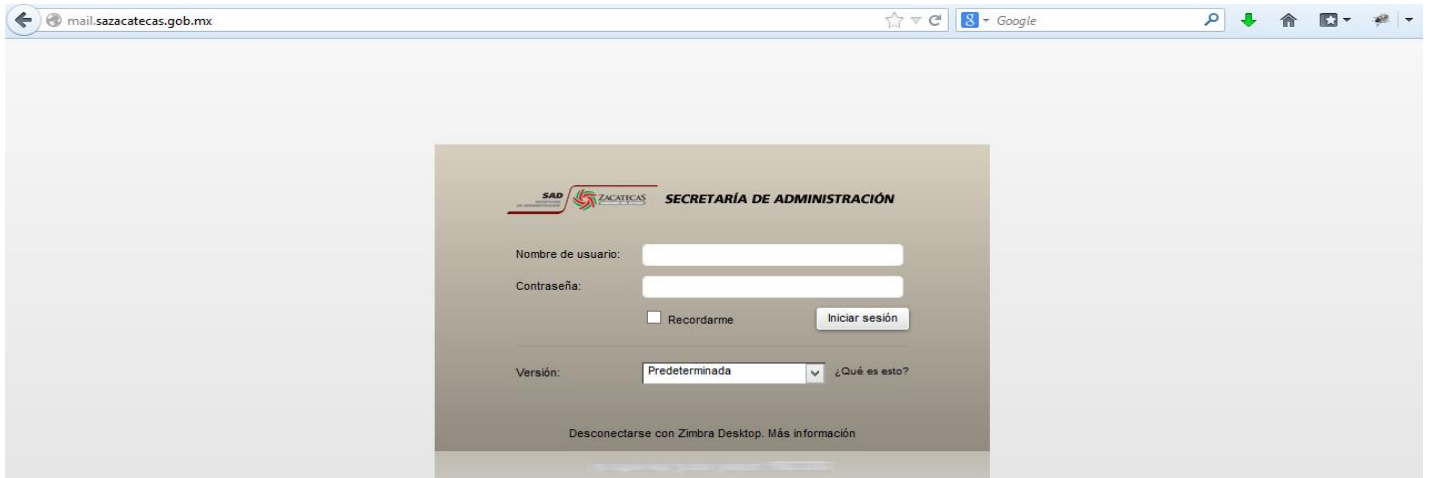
mail.sazacatecas.gob.mx

Google

SAD ZACATECAS SECRETARÍA DE ADMINISTRACIÓN

Nombre de usuario:

Contraseña:

Recordarme

Iniciar sesión

Versión: Predeterminada ¿Qué es esto?

Desconectarse con Zimbra Desktop. Más información